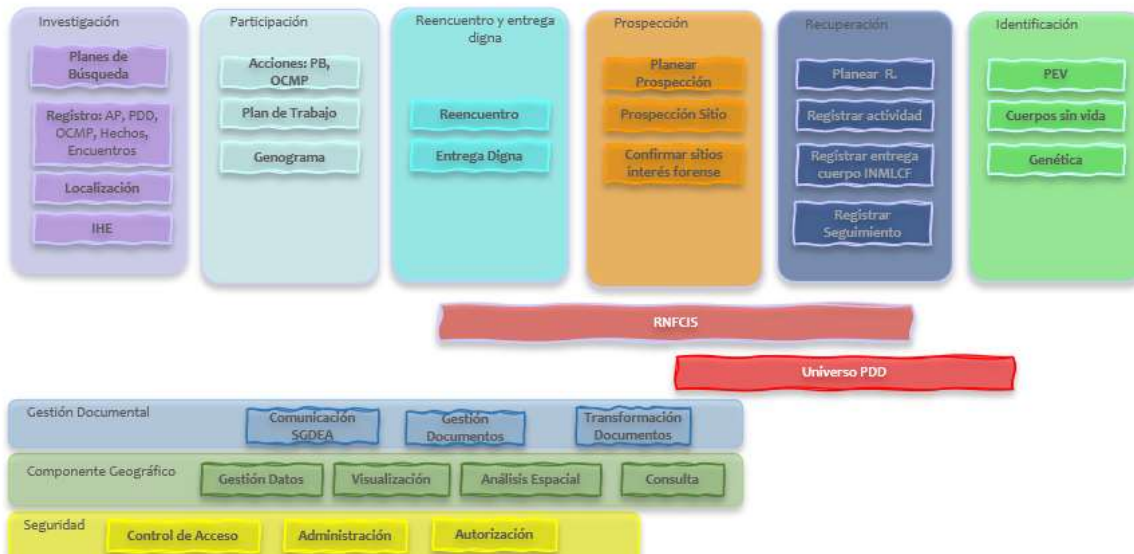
Investigación

Planes de Búsqueda

Registro: AP, PDD, OCMP, Hechos, Encuentros

Localización

IHE

Participación

Acciones: PB, OCMP

Plan de Trabajo

Genograma

Reencuentro y entrega digna

Reencuentro

Entrega Digna

Prospección

Planear Prospección

Prospección Sitio

Confirmar sitios interés forense

Recuperación

Planear R.

Registrar actividad

Registrar entrega cuerpo INMLCF

Registrar Seguimiento

Identificación

PEV

Cuerpos sin vida

Genética

RNFCIS

Universo PDD

Gestión Documental

Comunicación SGDEA

Gestión Documentos

Transformación Documentos

Componente Geográfico

Gestión Datos

Visualización

Análisis Espacial

Consulta

Seguridad

Control de Acceso

Administración

Autorización